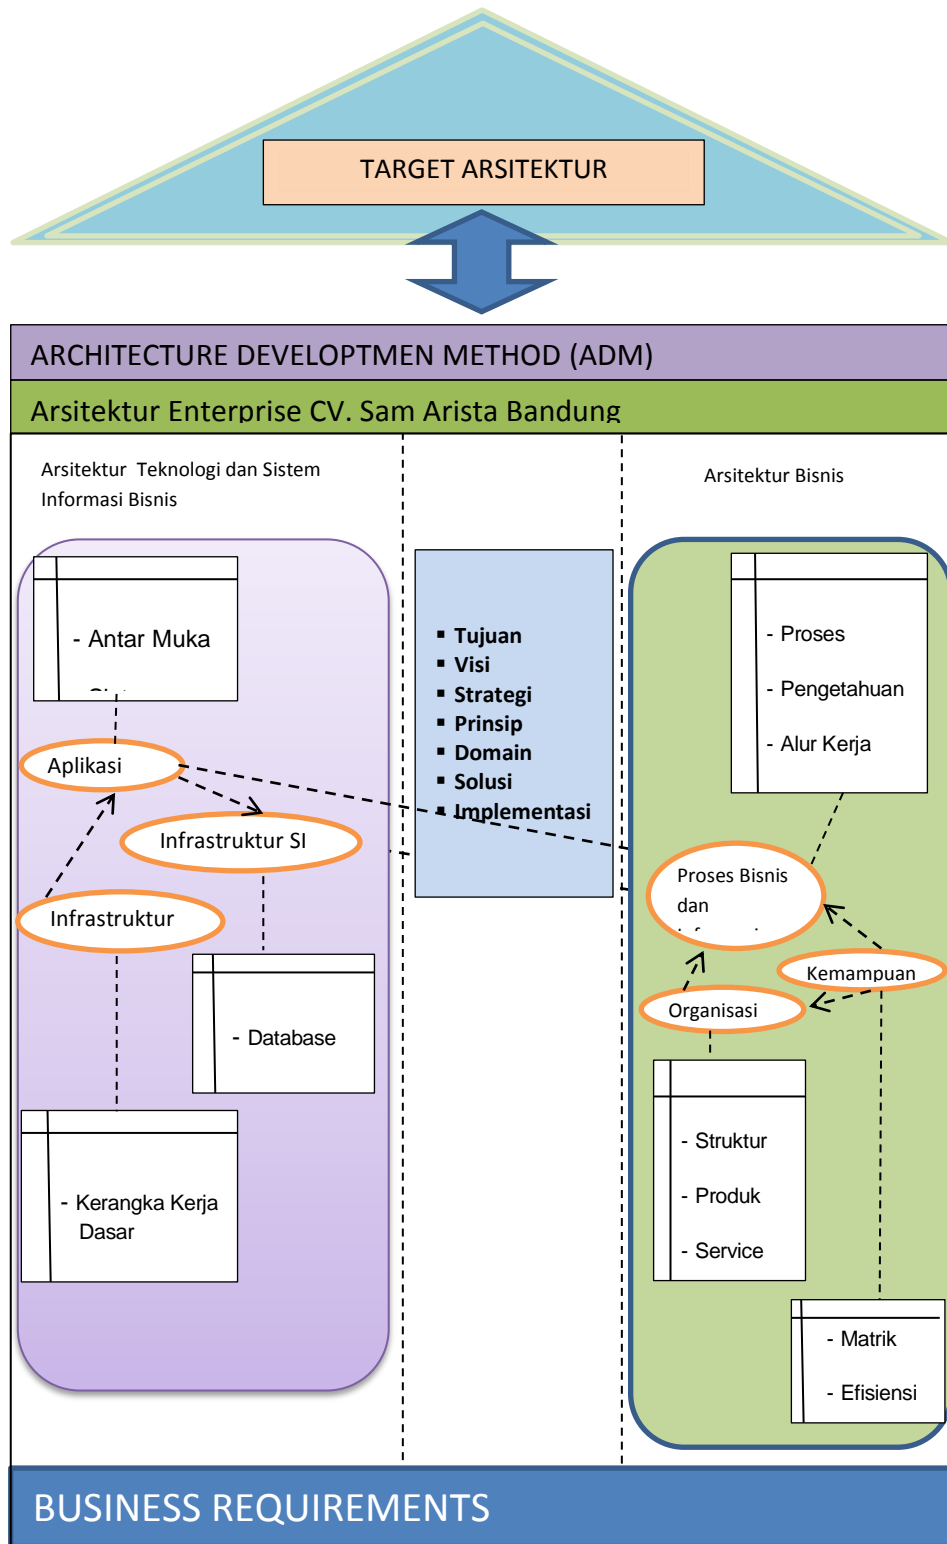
TARGET ARSITEKTUR

ARCHITECTURE DEVELOPTMEN METHOD (ADM)

Arsitektur Enterprise CV. Sam Arista Bandung

Arsitektur Teknologi dan Sistem Informasi Bisnis

- Antar Muka

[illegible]

Aplikasi

Infrastruktur SI

Infrastruktur

- Database

- Kerangka Kerja Dasar

- Tujuan
- Visi
- Strategi
- Prinsip
- Domain
- Solusi
- Implementasi

Arsitektur Bisnis

- Proses

- Pengetahuan

- Alur Kerja

Proses Bisnis dan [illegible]

Kemampuan

Organisasi

- Struktur

- Produk

- Service

- Matrik

- Efisiensi

BUSINESS REQUIREMENTS